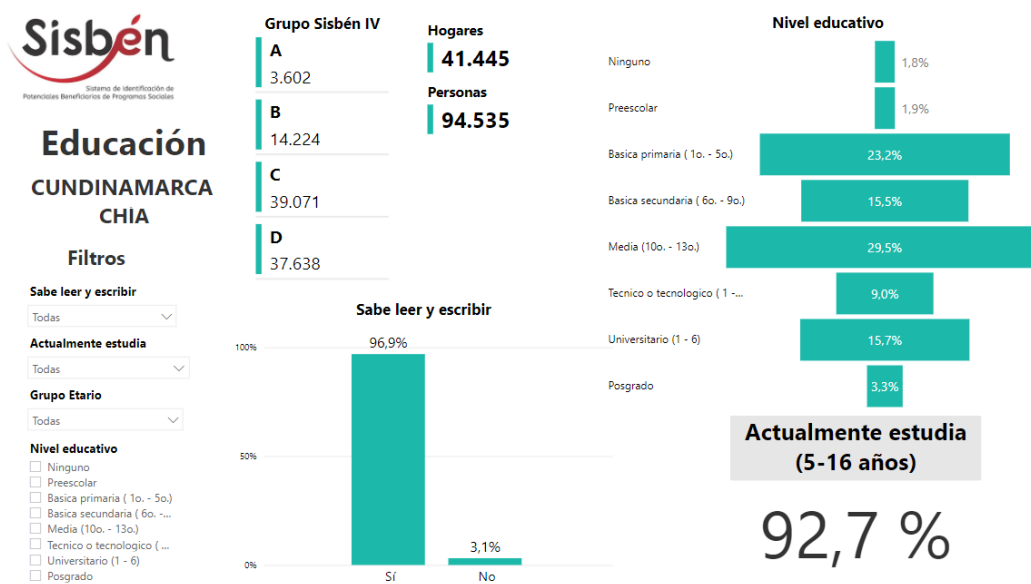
Sisbén
Sistema de Identificación de Potenciales Beneficiarios de Programas Sociales

Educación
CUNDINAMARCA
CHIA

Filtros

Sabe leer y escribir
Todas

Actualmente estudia
Todas

Grupo Etario
Todas

Nivel educativo
Ninguno
Preescolar
Basica primaria ( 1o. - 5o.)
Basica secundaria ( 6o. -...
Media (10o. - 13o.)
Tecnico o tecnologico ( ...
Universitario (1 - 6)
Posgrado

Grupo Sisbén IV
A
3.602
B
14.224
C
39.071
D
37.638

Hogares
41.445
Personas
94.535

Sabe leer y escribir
100%
50%
0%
96,9%
3,1%
Sí
No

Nivel educativo
| | |
|---|---|
| Ninguno | 1,8% |
| Preescolar | 1,9% |
| Basica primaria ( 1o. - 5o.) | 23,2% |
| Basica secundaria ( 6o. - 9o.) | 15,5% |
| Media (10o. - 13o.) | 29,5% |
| Tecnico o tecnologico ( 1 -... | 9,0% |
| Universitario (1 - 6) | 15,7% |
| Posgrado | 3,3% |

Actualmente estudia
(5-16 años)

92,7 %